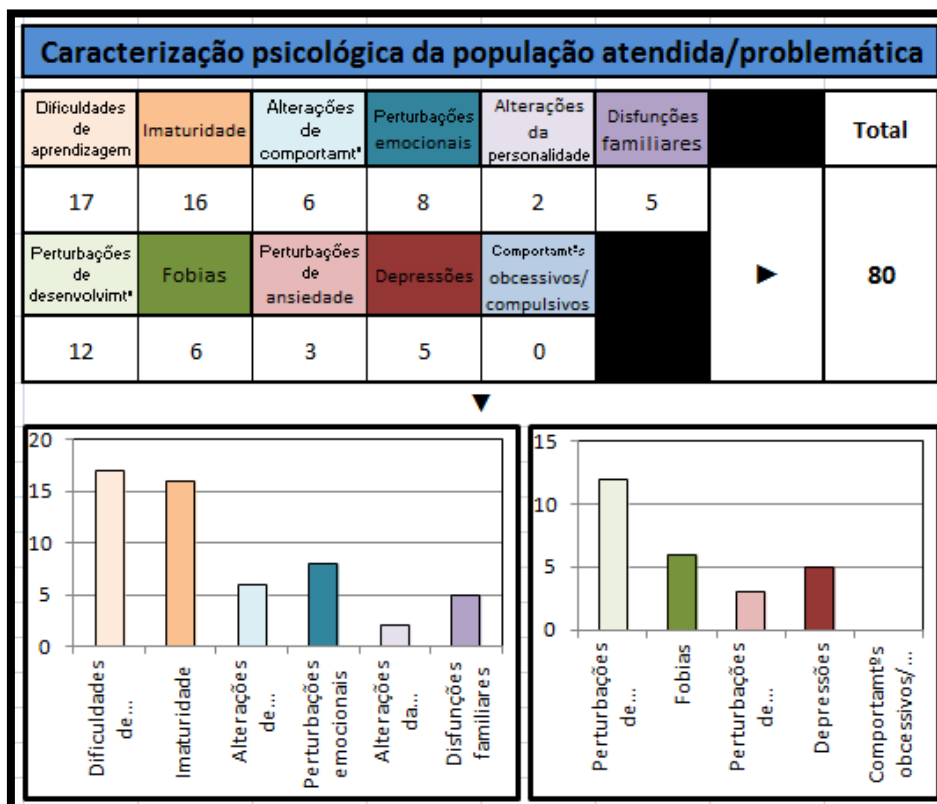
Caracterização psicológica da população atendida/problemática

| Dificuldades de aprendizagem | Imaturidade | Alterações de comportamtº | Perturbações emocionais | Alterações da personalidade | Disfunções familiares | | Total |
|---|---|---|---|---|---|---|---|
| 17 | 16 | 6 | 8 | 2 | 5 | ► | 80 |
| Perturbações de desenvolvimtº | Fobias | Perturbações de ansiedade | Depressões | Comportamtºs obcessivos/ compulsivos | | | |
| 12 | 6 | 3 | 5 | 0 | | | |

▼

20
15
10
5
0
Dificuldades de...
Imaturidade
Alterações de...
Perturbações emocionais
Alterações da...
Disfunções familiares

15
10
5
0
Perturbações de...
Fobias
Perturbações de...
Depressões
Comportamtºs obcessivos/...